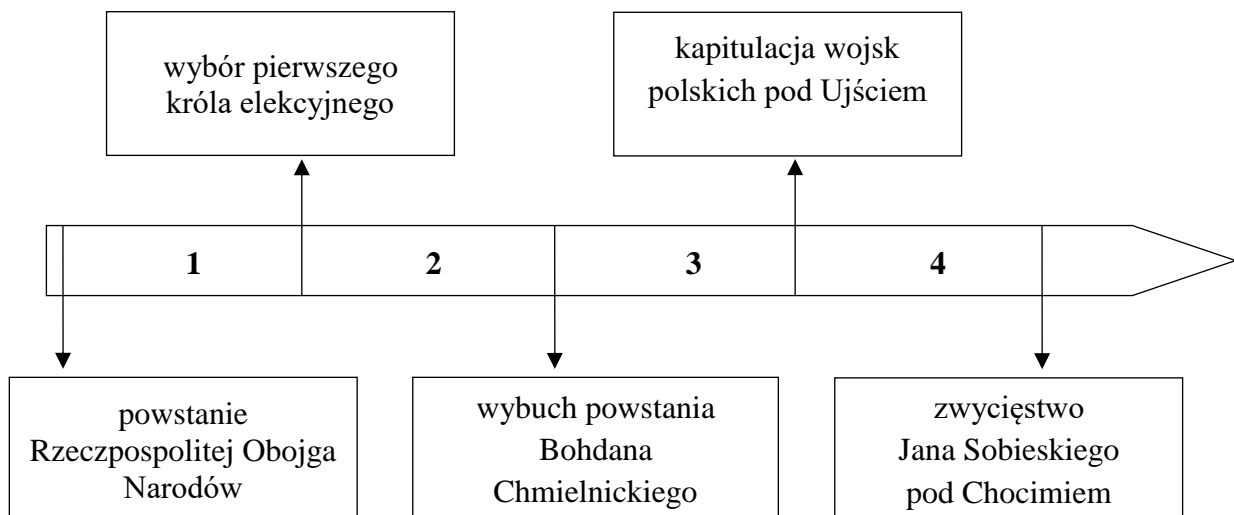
wybór pierwszego króla elekcyjnego

kapitulacja wojsk polskich pod Ujściem

1

2

3

4

powstanie Rzeczpospolitej Obojga Narodów

wybuch powstania Bohdana Chmielnickiego

zwycięstwo Jana Sobieskiego pod Chocimiem